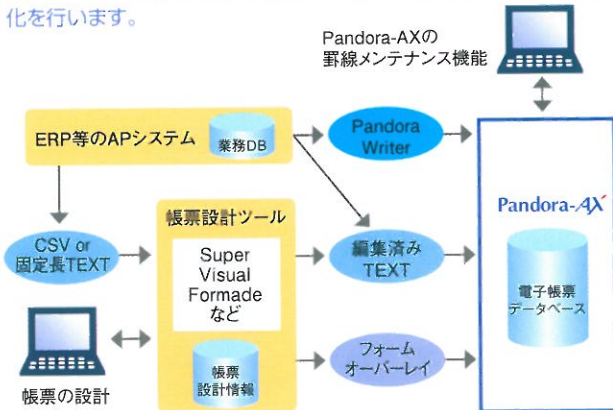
化を行います。

Pandora-AXの
罫線メンテナンス機能

ERP等のAPシステム
業務DB

Pandora
Writer

Pandora-AX

CSV or
固定長TEXT

帳票設計ツール

Super
Visual
Formade
など

編集済み
TEXT

電子帳票
データベース

帳票
設計情報

フォーム
オーバーレイ

帳票の設計